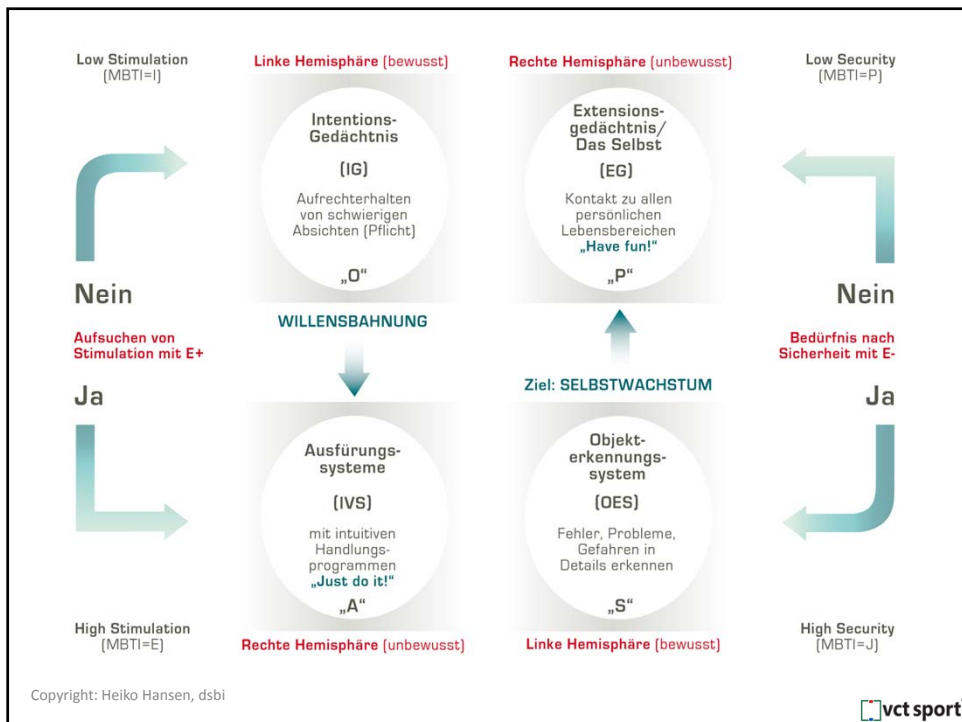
Low Stimulation
(MBTI=I)

Linke Hemisphäre (bewusst)

Rechte Hemisphäre (unbewusst)

Low Security
(MBTI=P)

Intentions-Gedächtnis

(IG)

Aufrechterhalten von schwierigen Absichten (Pflicht)

„O“

Extensionsgedächtnis/ Das Selbst

(EG)

Kontakt zu allen persönlichen Lebensbereichen „Have fun!“

„P“

Nein

Nein

WILLENSBAHNUNG

Aufsuchen von Stimulation mit E+

Bedürfnis nach Sicherheit mit E-

Ja

Ziel: SELBSTWACHSTUM

Ja

Ausfürungs-systeme

(IVS)

mit intuitiven Handlungs-programmen „Just do it!“

„A“

Objekt-erkennungs-system

(OES)

Fehler, Probleme, Gefahren in Details erkennen

„S“

High Stimulation
(MBTI=E)

Rechte Hemisphäre (unbewusst)

Linke Hemisphäre (bewusst)

High Security
(MBTI=J)

Copyright: Heiko Hansen, dsbi

vct sport